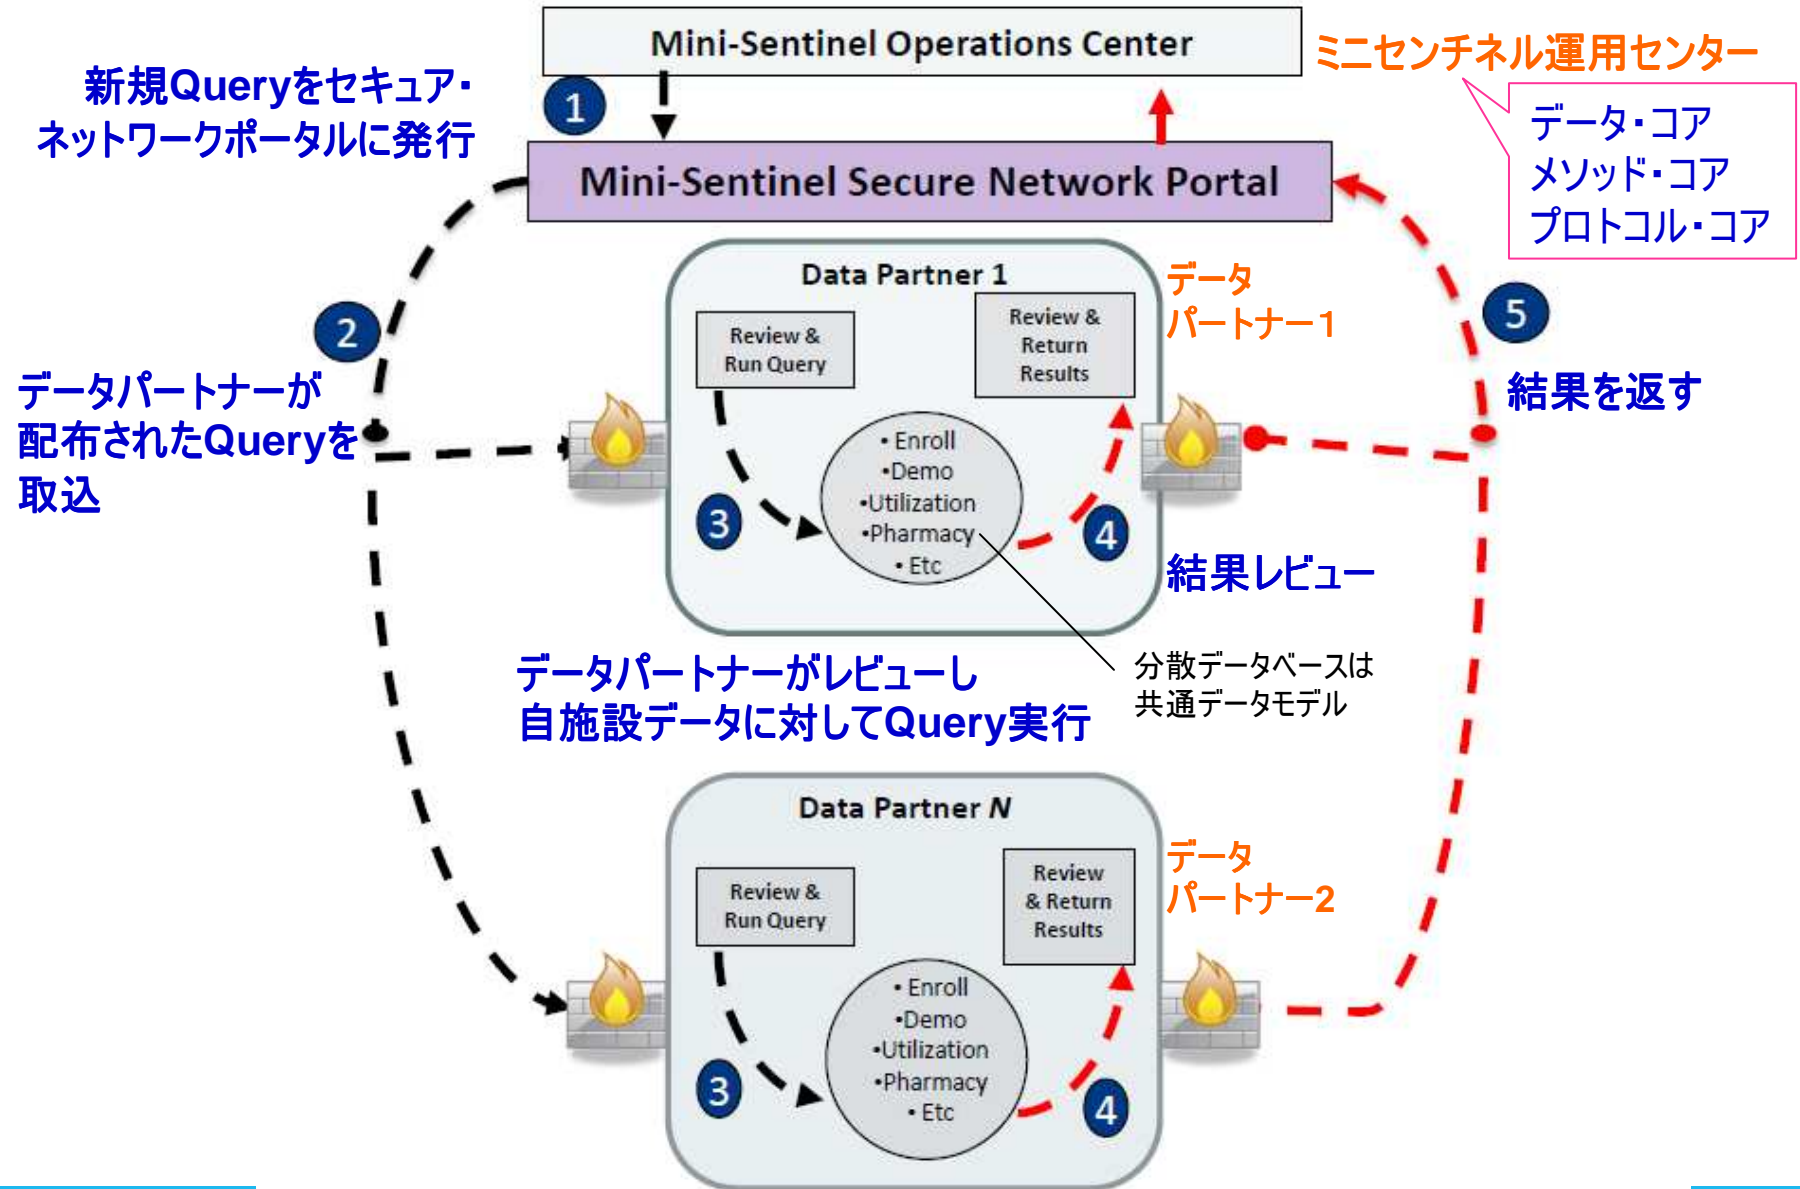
Mini-Sentinel Operations Center

ミニセンチネル運用センター

新規Queryをセキュア・ネットワークポータルに発行

1

Mini-Sentinel Secure Network Portal

データ・コア
メソッド・コア
プロトコル・コア

Data Partner 1

データ
パートナー1

2

Review & Run Query

Review & Return Results

5

データパートナーが配布されたQueryを取込

結果を返す

• Enroll
•Demo
•Utilization
•Pharmacy
• Etc

3

4

結果レビュー

データパートナーがレビューし
自施設データに対してQuery実行

分散データベースは
共通データモデル

Data Partner N

Review & Run Query

Review & Return Results

データ
パートナー2

• Enroll
•Demo
•Utilization
•Pharmacy
• Etc

3

4